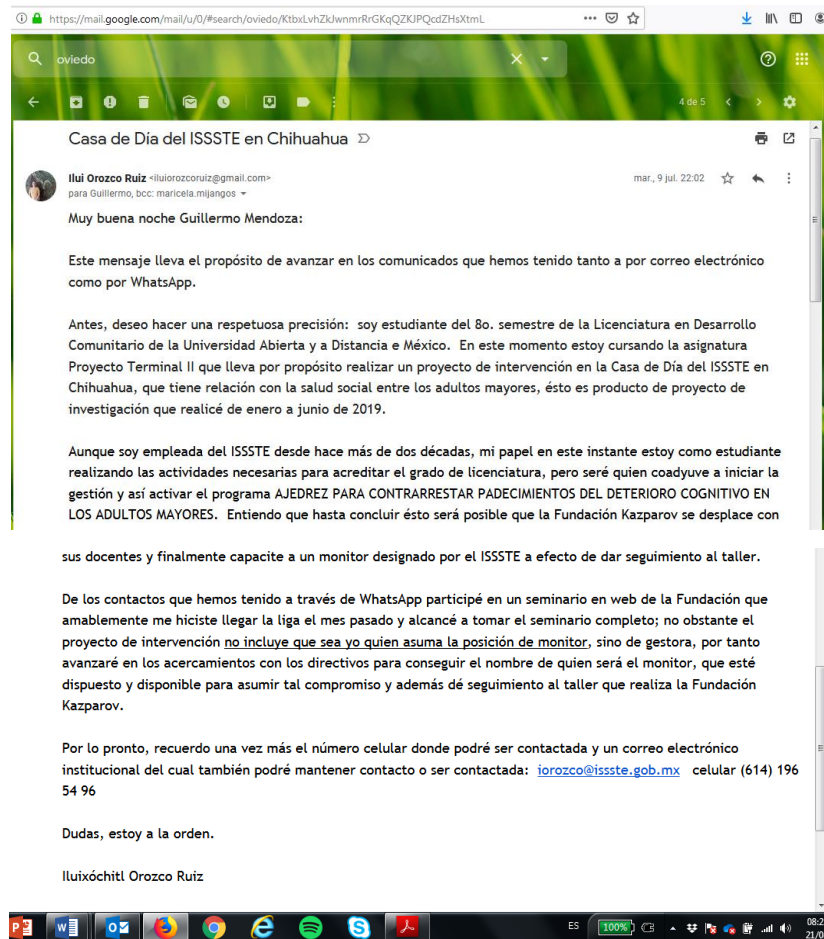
https://mail.google.com/mail/u/0/#search/oviedo/KtbxLvhZkJwnmrRrGKqQZKJPQcdZHsXtmL

oviedo

4 de 5

Casa de Día del ISSSTE en Chihuahua

Ilui Orozco Ruiz <iluiorozcoruiz@gmail.com>
para Guillermo, bcc: maricela.mijangos

mar., 9 jul. 22:02

Muy buena noche Guillermo Mendoza:

Este mensaje lleva el propósito de avanzar en los comunicados que hemos tenido tanto a por correo electrónico como por WhatsApp.

Antes, deseo hacer una respetuosa precisión: soy estudiante del 8o. semestre de la Licenciatura en Desarrollo Comunitario de la Universidad Abierta y a Distancia e México. En este momento estoy cursando la asignatura Proyecto Terminal II que lleva por propósito realizar un proyecto de intervención en la Casa de Día del ISSSTE en Chihuahua, que tiene relación con la salud social entre los adultos mayores, ésto es producto de proyecto de investigación que realicé de enero a junio de 2019.

Aunque soy empleada del ISSSTE desde hace más de dos décadas, mi papel en este instante estoy como estudiante realizando las actividades necesarias para acreditar el grado de licenciatura, pero seré quien coadyuve a iniciar la gestión y así activar el programa AJEDREZ PARA CONTRARRESTAR PADECIMIENTOS DEL DETERIORO COGNITIVO EN LOS ADULTOS MAYORES. Entiendo que hasta concluir ésto será posible que la Fundación Kazparov se desplace con sus docentes y finalmente capacite a un monitor designado por el ISSSTE a efecto de dar seguimiento al taller.

De los contactos que hemos tenido a través de WhatsApp participé en un seminario en web de la Fundación que amablemente me hiciste llegar la liga el mes pasado y alcancé a tomar el seminario completo; no obstante el proyecto de intervención no incluye que sea yo quien asuma la posición de monitor, sino de gestora, por tanto avanzaré en los acercamientos con los directivos para conseguir el nombre de quien será el monitor, que esté dispuesto y disponible para asumir tal compromiso y además dé seguimiento al taller que realiza la Fundación Kazparov.

Por lo pronto, recuerdo una vez más el número celular donde podré ser contactada y un correo electrónico institucional del cual también podré mantener contacto o ser contactada: iorozco@issste.gob.mx celular (614) 196 54 96

Dudas, estoy a la orden.

Iluixóchitl Orozco Ruiz

ES 100% 08:2 21/0